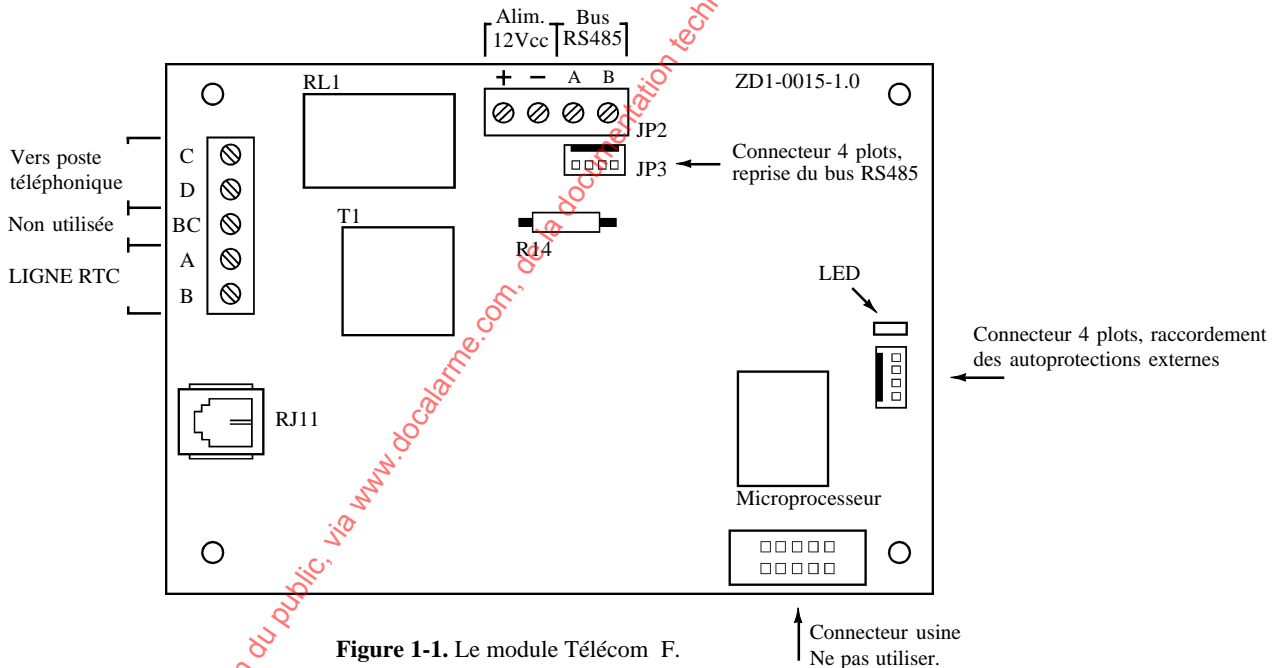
Alim. 12Vcc

Bus RS485

+ − A B

RL1

ZD1-0015-1.0

JP2

JP3

Connecteur 4 plots, reprise du bus RS485

Vers poste téléphonique

C

D

Non utilisée

BC

A

LIGNE RTC

B

T1

R14

LED

Connecteur 4 plots, raccordement des autoprotections externes

RJ11

Microprocesseur

Connecteur usine Ne pas utiliser.

**Figure 1-1.** Le module Télécom F.

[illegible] du public, via www.docalarme.com, de la documentation tech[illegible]